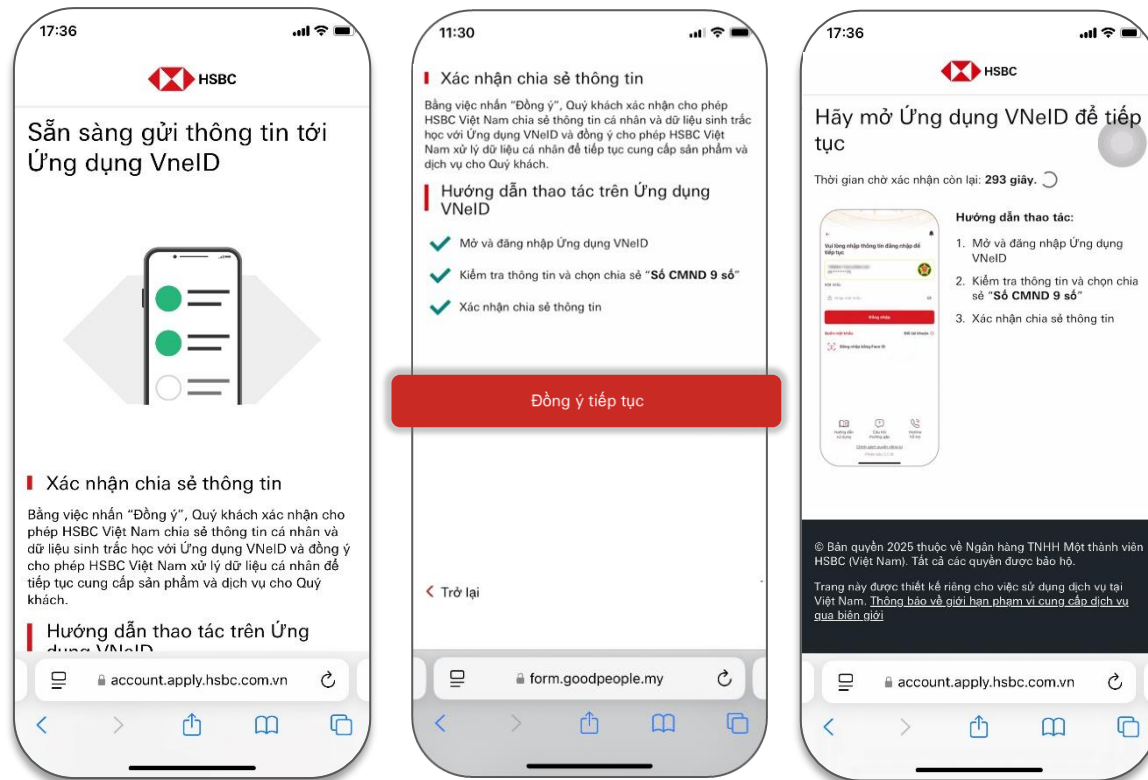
17:36

HSBC

Sẵn sàng gửi thông tin tới Ứng dụng VneID

Xác nhận chia sẻ thông tin

Bằng việc nhấn "Đồng ý", Quý khách xác nhận cho phép HSBC Việt Nam chia sẻ thông tin cá nhân và dữ liệu sinh trắc học với Ứng dụng VNeID và đồng ý cho phép HSBC Việt Nam xử lý dữ liệu cá nhân để tiếp tục cung cấp sản phẩm và dịch vụ cho Quý khách.

Hướng dẫn thao tác trên Ứng dụng VNeID

account.apply.hsbc.com.vn

11:30

Xác nhận chia sẻ thông tin

Bằng việc nhấn "Đồng ý", Quý khách xác nhận cho phép HSBC Việt Nam chia sẻ thông tin cá nhân và dữ liệu sinh trắc học với Ứng dụng VNeID và đồng ý cho phép HSBC Việt Nam xử lý dữ liệu cá nhân để tiếp tục cung cấp sản phẩm và dịch vụ cho Quý khách.

Hướng dẫn thao tác trên Ứng dụng VNeID

Mở và đăng nhập Ứng dụng VNeID

Kiểm tra thông tin và chọn chia sẻ "Số CMND 9 số"

Xác nhận chia sẻ thông tin

Đồng ý tiếp tục

Trở lại

form.goodpeople.my

17:36

HSBC

Hãy mở Ứng dụng VNeID để tiếp tục

Thời gian chờ xác nhận còn lại: 293 giây.

Vui lòng nhập thông tin đăng nhập để tiếp tục

Đăng nhập

Hướng dẫn thao tác:

1. Mở và đăng nhập Ứng dụng VNeID
2. Kiểm tra thông tin và chọn chia sẻ "Số CMND 9 số"
3. Xác nhận chia sẻ thông tin

© Bản quyền 2025 thuộc về Ngân hàng TNHH Một thành viên HSBC (Việt Nam). Tất cả các quyền được bảo hộ.

Trang này được thiết kế riêng cho việc sử dụng dịch vụ tại Việt Nam. Thông báo về giới hạn phạm vi cung cấp dịch vụ qua biên giới

account.apply.hsbc.com.vn